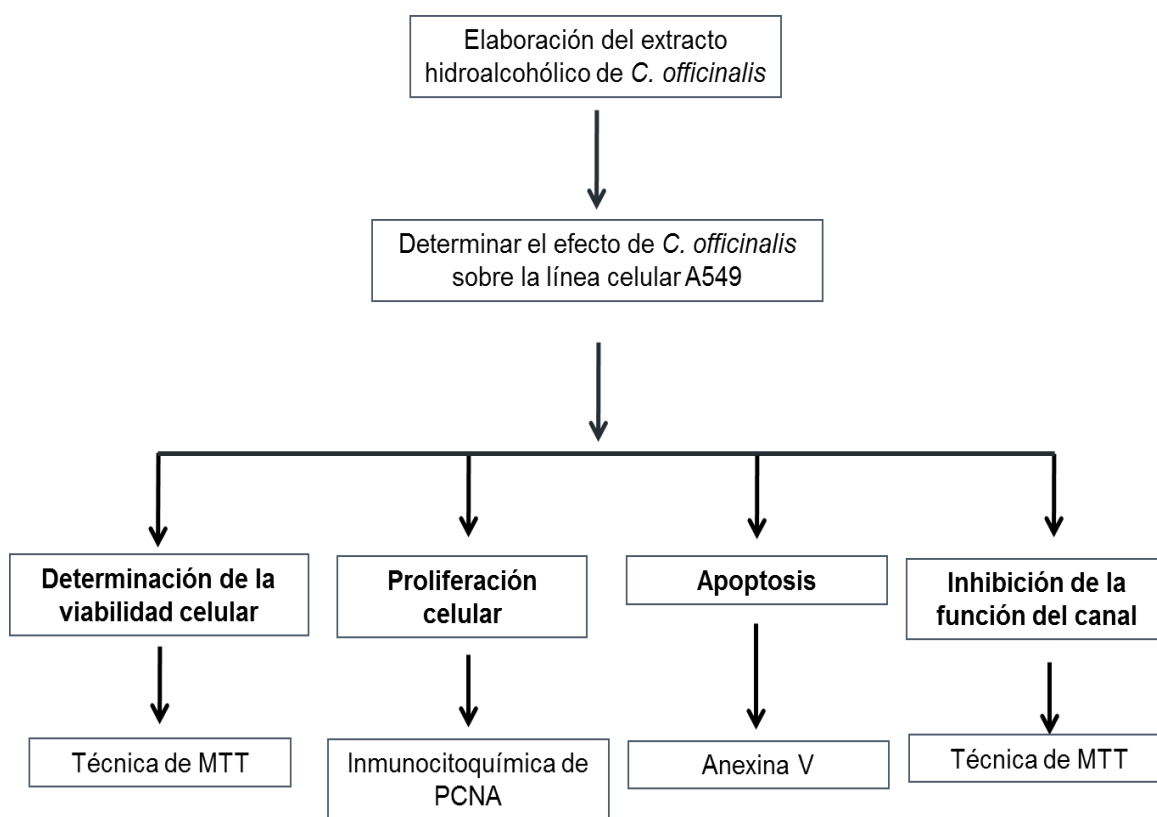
Elaboración del extracto hidroalcohólico de C. officinalis

Determinar el efecto de C. officinalis sobre la línea celular A549

Determinación de la viabilidad celular

Proliferación celular

Apoptosis

Inhibición de la función del canal

Técnica de MTT

Inmunocitoquímica de PCNA

Anexina V

Técnica de MTT